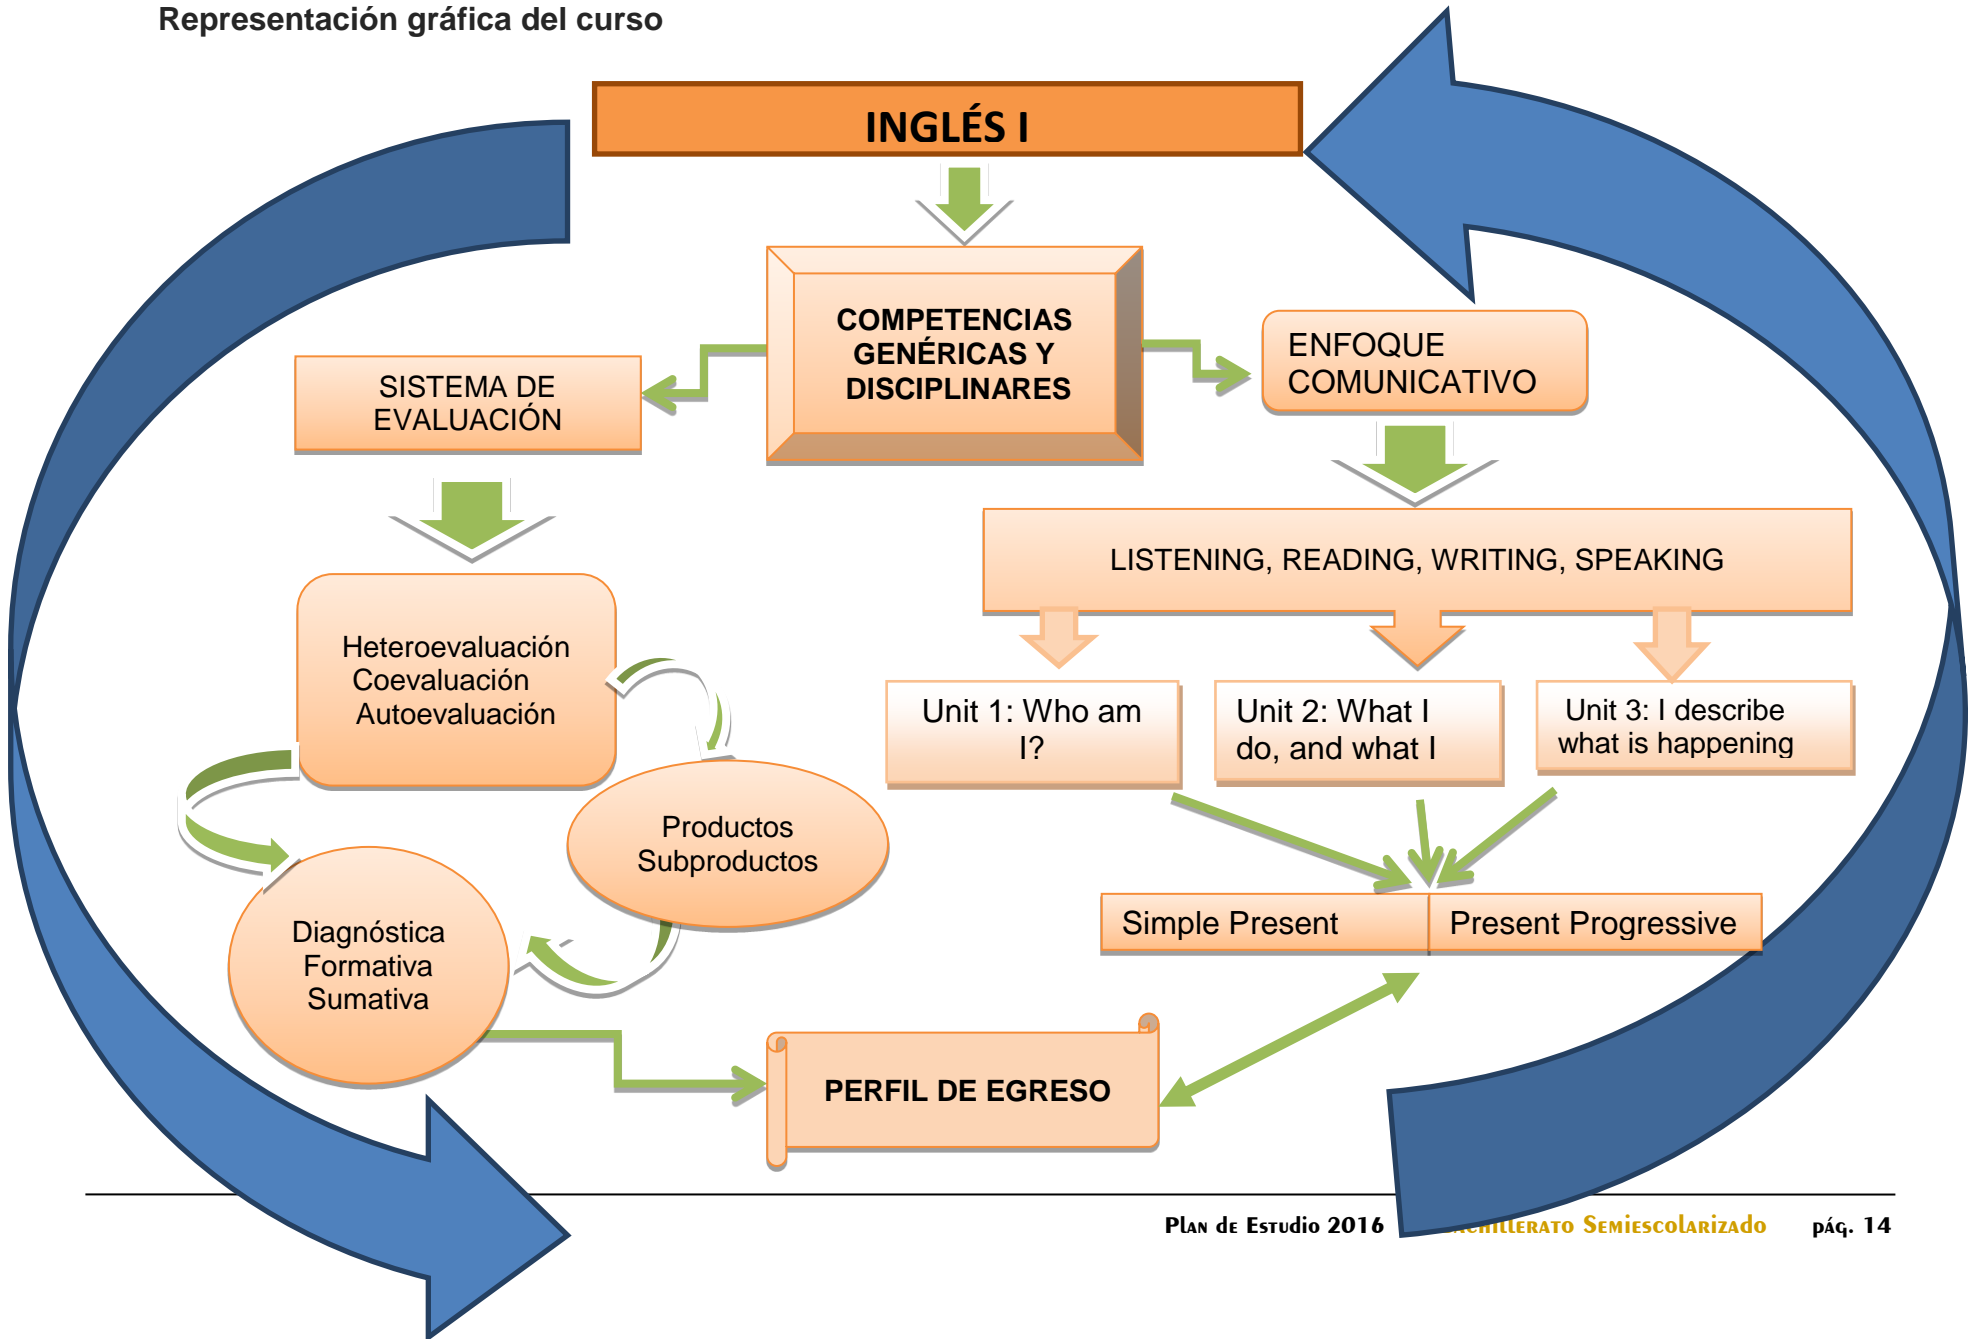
Representación gráfica del curso

INGLÉS I

COMPETENCIAS GENÉRICAS Y DISCIPLINARES

SISTEMA DE EVALUACIÓN

ENFOQUE COMUNICATIVO

LISTENING, READING, WRITING, SPEAKING

Heteroevaluación
Coevaluación
Autoevaluación

Unit 1: Who am I?

Unit 2: What I do, and what I

Unit 3: I describe what is happening

Productos
Subproductos

Simple Present

Present Progressive

Diagnóstica
Formativa
Sumativa

PERFIL DE EGRESO

Plan de Estudio 2016 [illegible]chillerato Semiescolarizado pág. 14